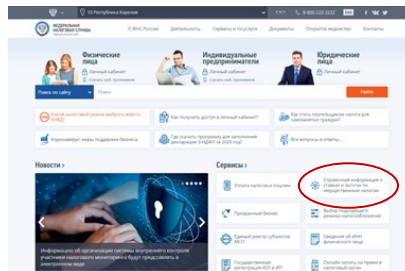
10 Республика Карелия
8-800-222-2222
ФЕДЕРАЛЬНАЯ НАЛОГОВАЯ СЛУЖБА
О ФНС России Деятельность Сервисы и услуги Документы Открытое ведомство Контакты
Физические лица
Личный кабинет
Скачать onб приложение
Индивидуальные предприниматели
Личный кабинет
Скачать приложение
Юридические лица
Личный кабинет
Скачать приложение
Поиск по сайту
Найти
Какой налоговый режим выбрать вместо ЕНВД?
Как получить доступ в личный кабинет?
Как стать плательщиком налога для самозанятых граждан?
Коронавирус: меры поддержки бизнеса
Где скачать программу для заполнения декларации 3-НДФЛ за 2020 год?
Все вопросы и ответы
Новости ›
Сервисы ›
Информация об организации системы внутреннего контроля участниками налогового мониторинга будут представлять в электронном виде
Уплата налогов и пошлин
Справочная информация о ставках и льготах по имущественным налогам
Прозрачный бизнес
Выбор подходящего режима налогообложения
Единый реестр субъектов МСП
Сведения об ИНН физического лица
Государственная регистрация ЮЛ и ИП
Онлайн запись на прием в налоговый орган